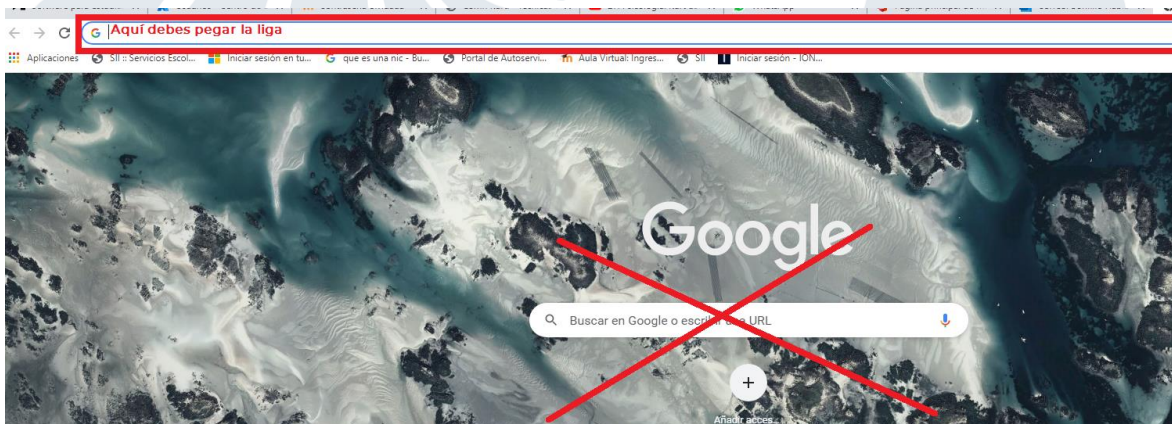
Aquí debes pegar la liga

Aplicaciones SII :: Servicios Escol... Iniciar sesión en tu... que es una nic - Bu... Portal de Autoservi... Aula Virtual: Ingres... SII Iniciar sesión - ION...

Google

Buscar en Google o escri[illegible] URL

+
Añadir acces...